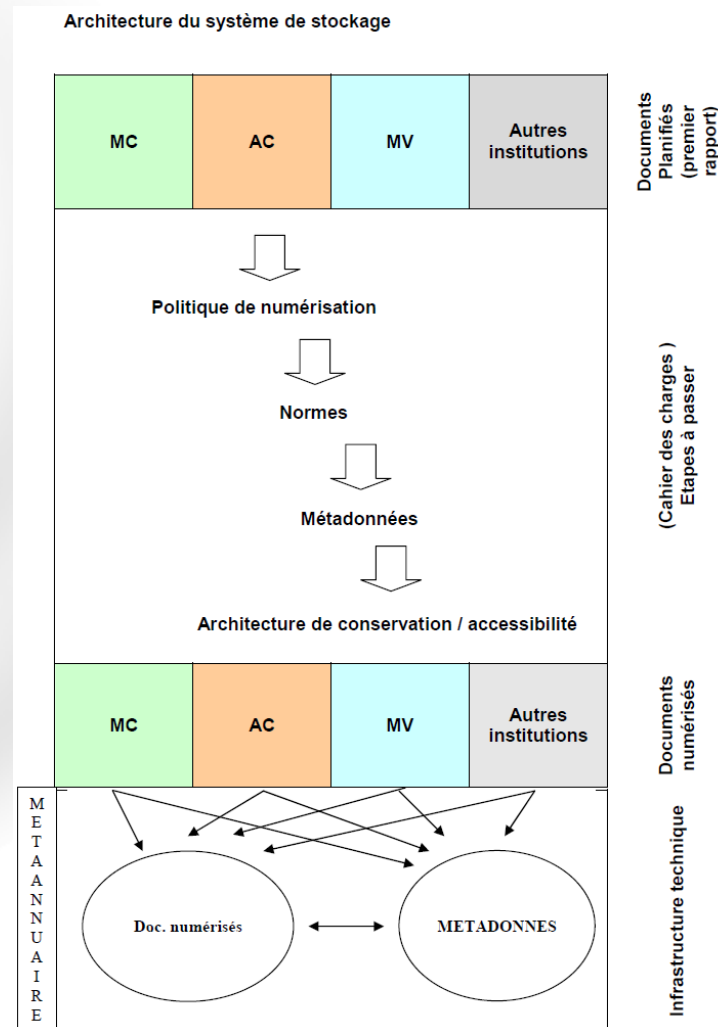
Architecture du système de stockage

| MC | AC | MV | Autres institutions |
|---|---|---|---|

Documents Planifiés (premier rapport)

Politique de numérisation

Normes

Métadonnées

Architecture de conservation / accessibilité

(Cahier des charges ) Etapes à passer

| MC | AC | MV | Autres institutions |
|---|---|---|---|

Documents numérisés

M E T A A N N U A I R E

Doc. numérisés

METADONNES

Infrastructure technique